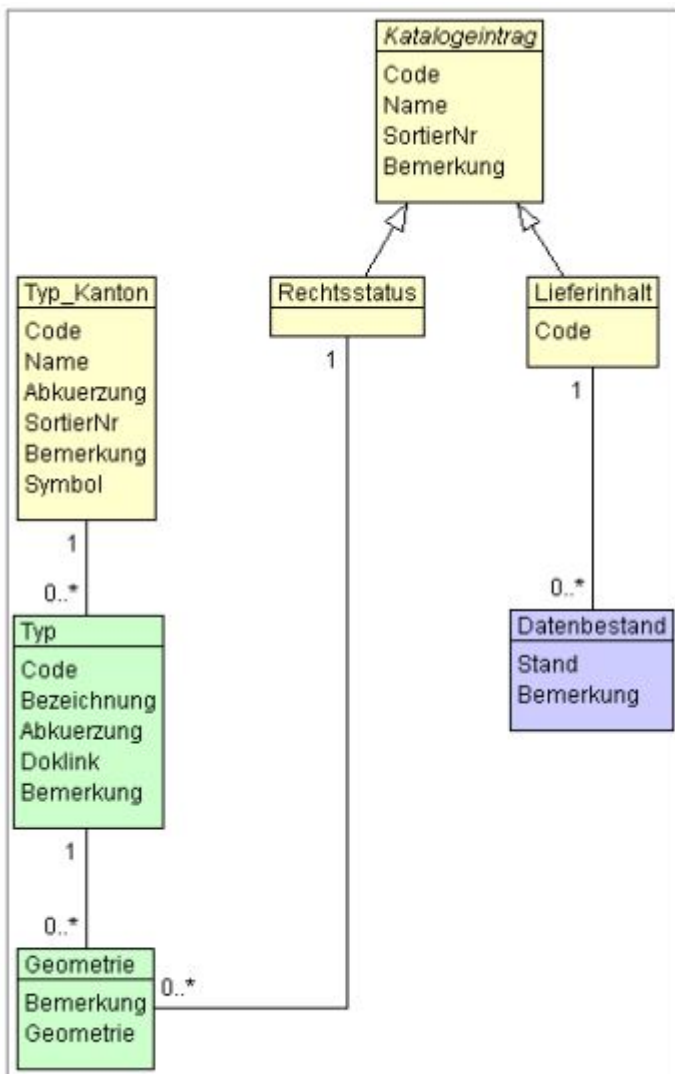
Katalogeintrag
Code
Name
SortierNr
Bemerkung

Typ_Kanton
Code
Name
Abkuerzung
SortierNr
Bemerkung
Symbol

Rechtsstatus

Lieferinhalt
Code

1

1

1

0..*

Typ
Code
Bezeichnung
Abkuerzung
Doklink
Bemerkung

0..*

Datenbestand
Stand
Bemerkung

1

0..*

Geometrie
Bemerkung
Geometrie

0..*